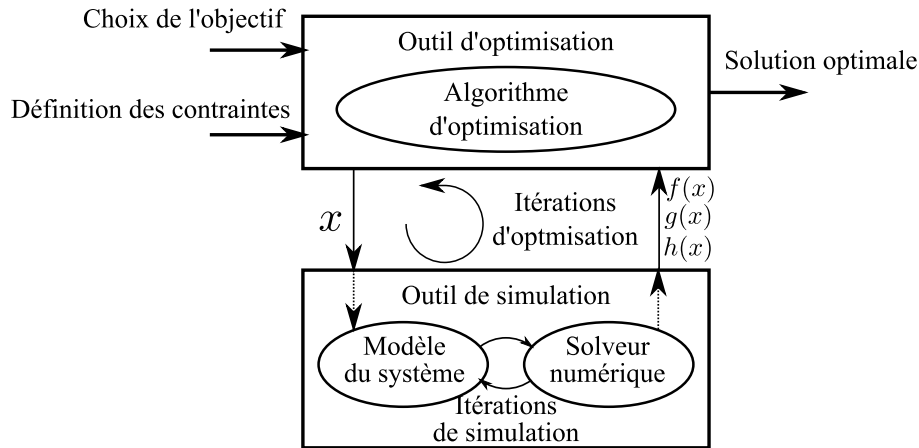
Choix de l'objectif

Définition des contraintes

Outil d'optimisation

Algorithme d'optimisation

Solution optimale

$x$

Itérations d'optmisation

$f(x)$
$g(x)$
$h(x)$

Outil de simulation

Modèle du système

Solveur numérique

Itérations de simulation